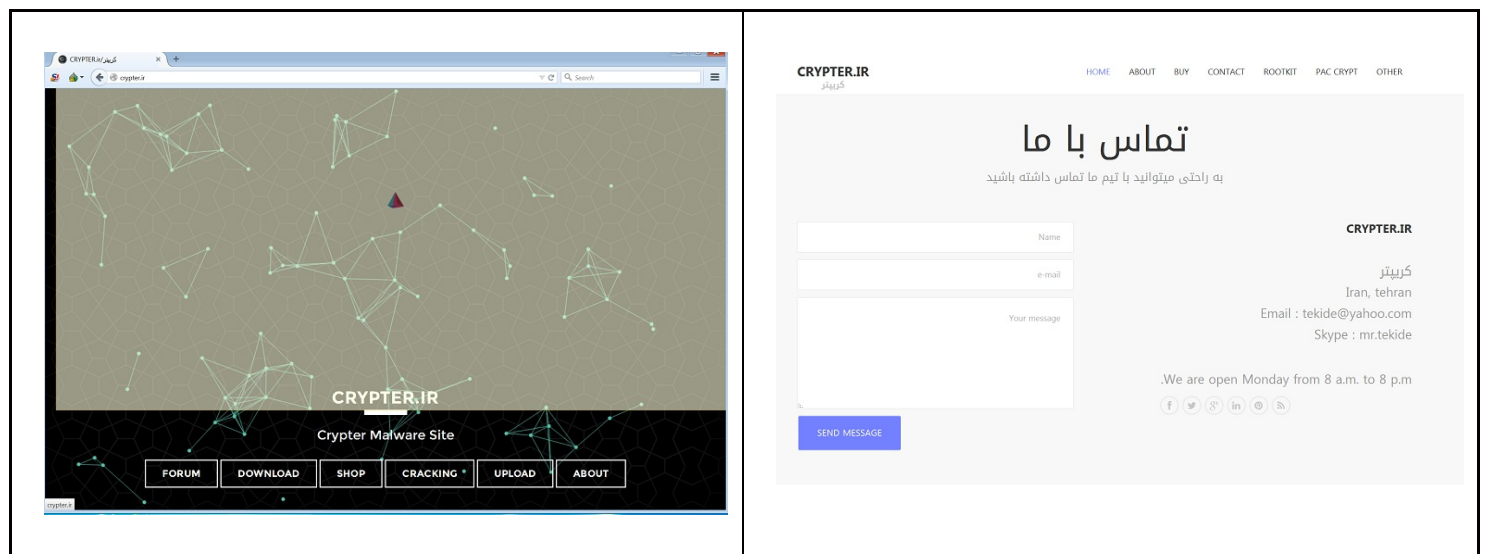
CRYPTER.ir | کریپتر

crypter.ir

Search

CRYPTER.IR

Crypter Malware Site

FORUM DOWNLOAD SHOP CRACKING UPLOAD ABOUT

crypter.ir

CRYPTER.IR
کریپتر

HOME ABOUT BUY CONTACT ROOTKIT PAC CRYPT OTHER

تماس با ما

به راحتی میتوانید با تیم ما تماس داشته باشید

Name

e-mail

Your message

SEND MESSAGE

CRYPTER.IR

کریپتر
Iran, tehran
Email : tekide@yahoo.com
Skype : mr.tekide

.We are open Monday from 8 a.m. to 8 p.m